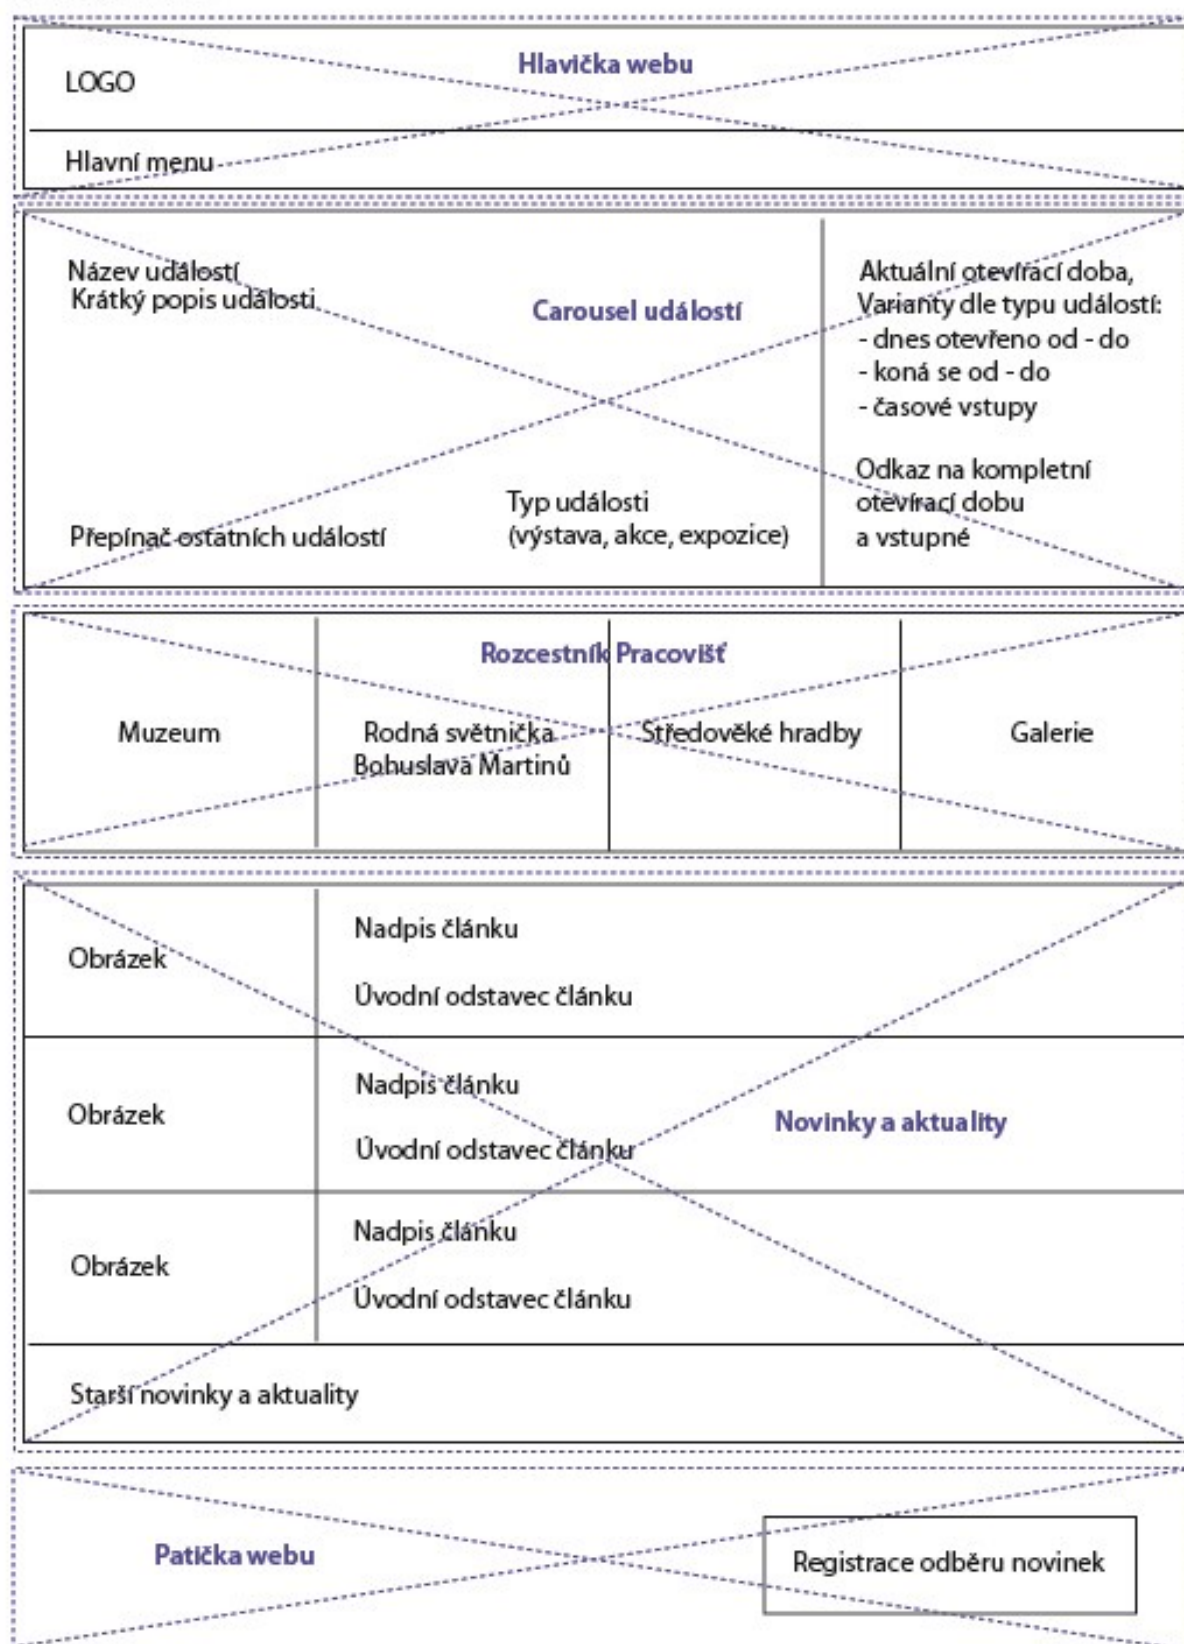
Hlavička webu

LOGO

Hlavní menu

Název událostí
Krátký popis události

Carousel událostí

Aktuální otevírací doba,
Varianty dle typu události:
- dnes otevřeno od - do
- koná se od - do
- časové vstupy

Odkaz na kompletní otevírací dobu a vstupné

Typ události
(výstava, akce, expozice)

Přepínač ostatních událostí

Rozcestník Pracovišť

Muzeum

Rodná světnička Bohuslava Martinů

Středověké hradby

Galerie

Obrázek

Nadpis článku

Úvodní odstavec článku

Obrázek

Nadpis článku

Úvodní odstavec článku

Novinky a aktuality

Obrázek

Nadpis článku

Úvodní odstavec článku

Starší novinky a aktuality

Patička webu

Registrace odběru novinek